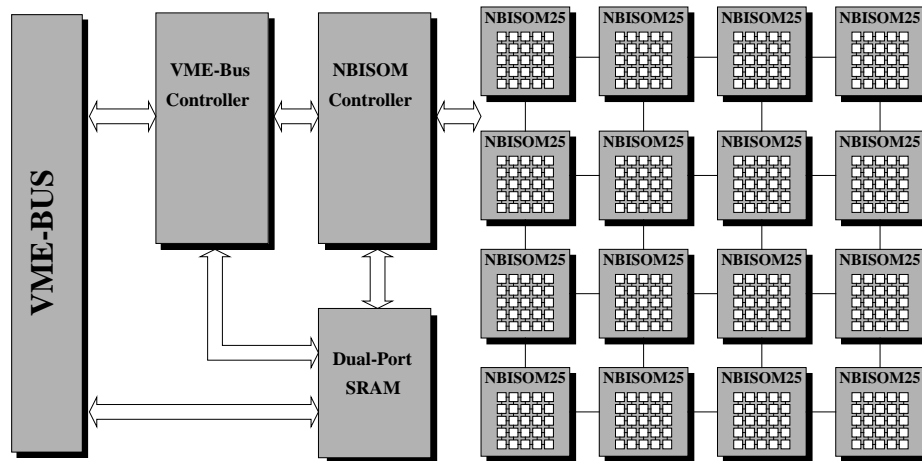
VME-BUS

VME-Bus Controller

NBISOM Controller

Dual-Port SRAM

NBISOM25

NBISOM25

NBISOM25

NBISOM25

NBISOM25

NBISOM25

NBISOM25

NBISOM25

NBISOM25

NBISOM25

NBISOM25

NBISOM25

NBISOM25

NBISOM25

NBISOM25

NBISOM25